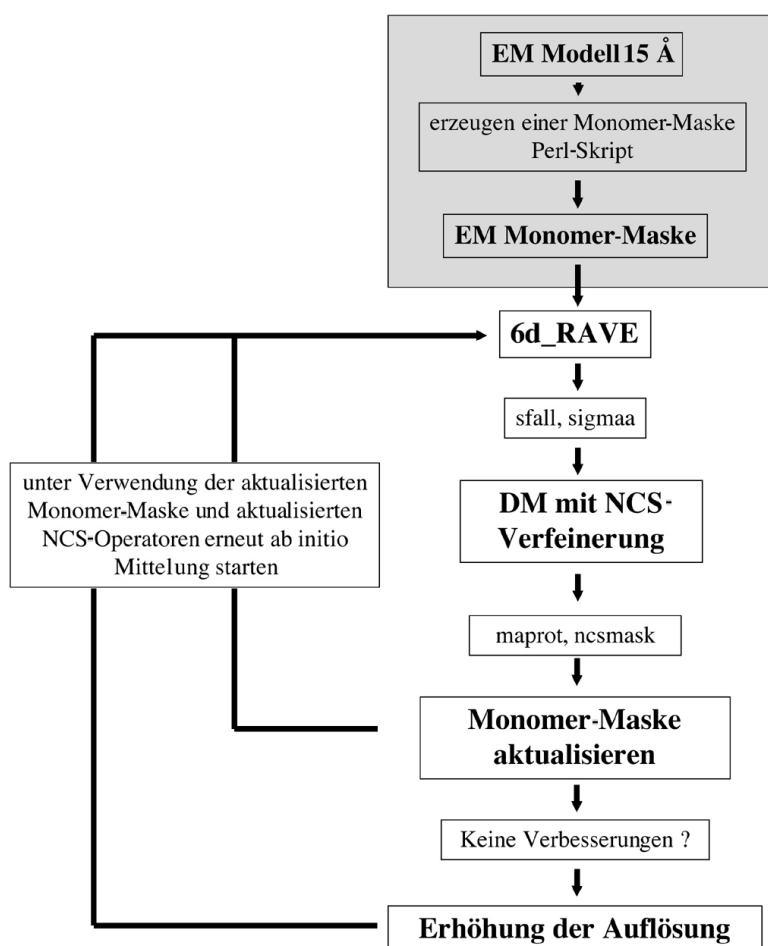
EM Modell 15 Å

erzeugen einer Monomer-Maske
Perl-Skript

EM Monomer-Maske

6d_RAVE

sfall, sigmaa

unter Verwendung der aktualisierten Monomer-Maske und aktualisierten NCS-Operatoren erneut ab initio Mittelung starten

DM mit NCS-Verfeinerung

maprot, ncsmask

Monomer-Maske aktualisieren

Keine Verbesserungen ?

Erhöhung der Auflösung